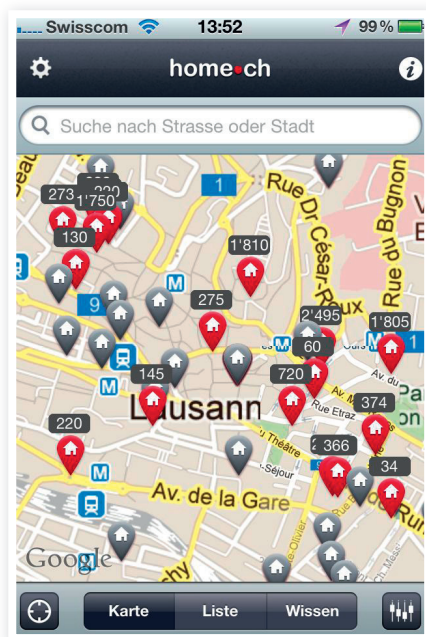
Swisscom 13:52 99 %

home•ch

Suche nach Strasse oder Stadt

273 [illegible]220 1'750 130 1 Rue Dr César-Roux Rue du Bugnon 1'810 9 M 275 2'495 1'805 60 M 1 145 720 Lausann Rue Etraz 374 220 366 M 34 Av. de la Gare Google

Karte Liste Wissen